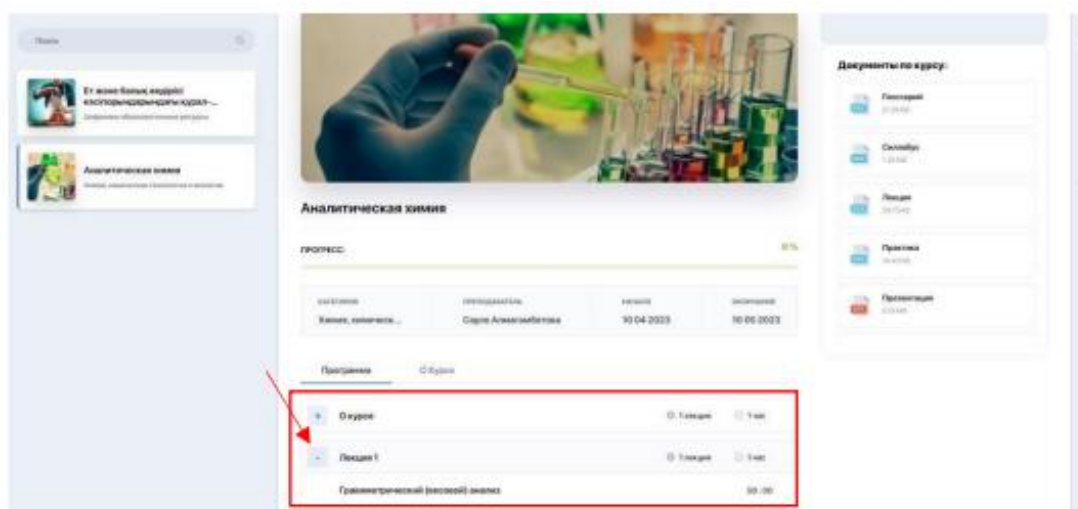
Поиск

Ет және балық өнімдері өндірісі курал-...
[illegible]

Аналитическая химия
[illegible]

Аналитическая химия

ПРОГРЕСС:

0%

| КАТЕГОРИЯ | ПРЕПОДАВАТЕЛЬ | НАЧАЛО | ОКОНЧАНИЕ |
|---|---|---|---|
| Химия, химическ... | Сауле Алмагамбетова | 10.04.2023 | 10.06.2023 |

Программа   О курсе

+ О курсе   1 лекция   1 час

- Лекция 1   1 лекция   1 час

Гравиметрический (весовой) анализ   00:00

Документы по курсу:

Глоссарий
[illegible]

Силлабус
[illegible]

Лекция
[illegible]

Практика
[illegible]

Презентация
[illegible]